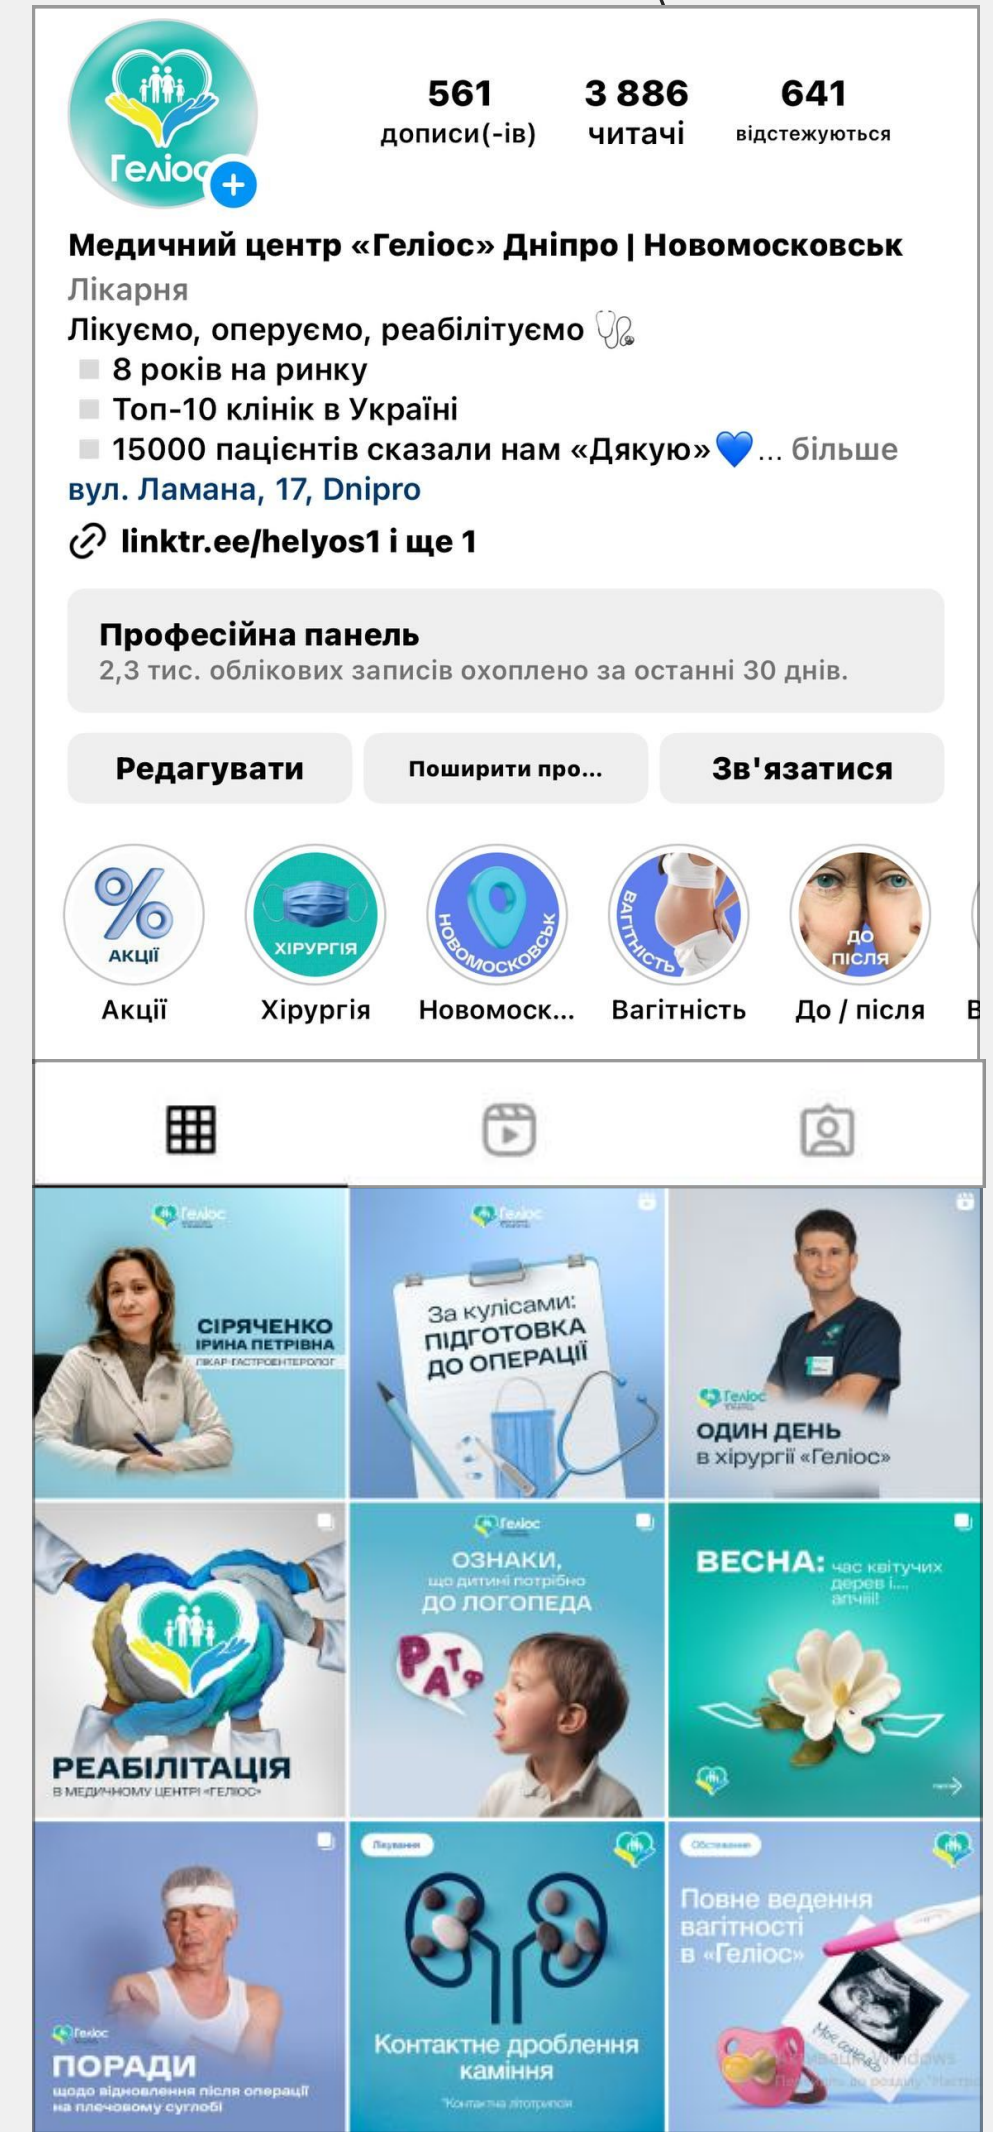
Геліос

561
дописи(-ів)

3 886
читачі

641
відстежуються

Медичний центр «Геліос» Дніпро | Новомосковськ
Лікарня
Лікуємо, оперуємо, реабілітуємо
8 років на ринку
Топ-10 клінік в Україні
15000 пацієнтів сказали нам «Дякую»💙... більше
вул. Ламана, 17, Dnipro

linktr.ee/helyos1 і ще 1

Професійна панель
2,3 тис. облікових записів охоплено за останні 30 днів.

Редагувати
Поширити про...
Зв'язатися

АКЦІЇ
Акції
ХІРУРГІЯ
Хірургія
НОВОМОСКОВСЬК
Новомоск...
ВАГІТНІСТЬ
Вагітність
ДО ПІСЛЯ
До / після
В

Геліос
СІРЯЧЕНКО ІРИНА ПЕТРІВНА
ЛІКАР-ГАСТРОЕНТЕРОЛОГ

Геліос
За кулісами: ПІДГОТОВКА ДО ОПЕРАЦІЇ

Геліос
ОДИН ДЕНЬ в хірургії «Геліос»

РЕАБІЛІТАЦІЯ
В МЕДИЧНОМУ ЦЕНТРІ «ГЕЛІОС»

Геліос
ОЗНАКИ, що дитині потрібно ДО ЛОГОПЕДА
РАТФ

ВЕСНА: час квітучих дерев і... алергії!

Геліос
ПОРАДИ
щодо відновлення після операції на плечовому суглобі

Лікування
Контактне дроблення каміння
Контактна літотрипсія

Обстеження
Повне ведення вагітності в «Геліос»
Моє сонечко
Активація Windows
Перейдіть до розділу "Настр